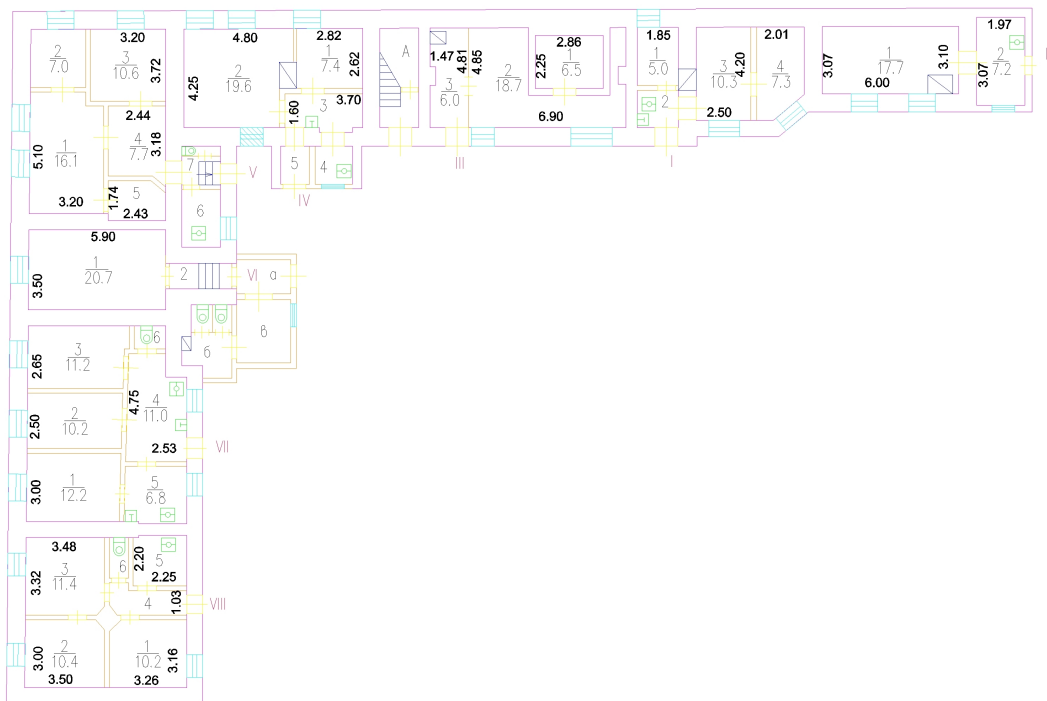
3.20
$\frac{2}{7.0}$
$\frac{3}{10.6}$
3.72
2.44
$\frac{1}{16.1}$
5.10
$\frac{4}{7.7}$
3.18
1.74
5
2.43
3.20
4.80
4.25
$\frac{2}{19.6}$
2.82
$\frac{1}{7.4}$
2.62
1.60
3
3.70
7
V
5
4
IV
6
A
1.47
4.81
4.85
$\frac{3}{6.0}$
$\frac{2}{18.7}$
2.86
2.25
$\frac{1}{6.5}$
6.90
III
1.85
$\frac{1}{5.0}$
2
2.50
I
$\frac{3}{10.3}$
4.20
2.01
$\frac{4}{7.3}$
3.07
$\frac{1}{17.7}$
6.00
3.10
1.97
3.07
$\frac{2}{7.2}$
5.90
$\frac{1}{20.7}$
3.50
2
VI
a
B
6
2.65
$\frac{3}{11.2}$
6
4.75
$\frac{4}{11.0}$
2.50
$\frac{2}{10.2}$
2.53
VII
3.00
$\frac{1}{12.2}$
$\frac{5}{6.8}$
3.48
3.32
$\frac{3}{11.4}$
6
2.20
5
2.25
4
1.03
VIII
3.00
$\frac{2}{10.4}$
3.50
$\frac{1}{10.2}$
3.16
3.26